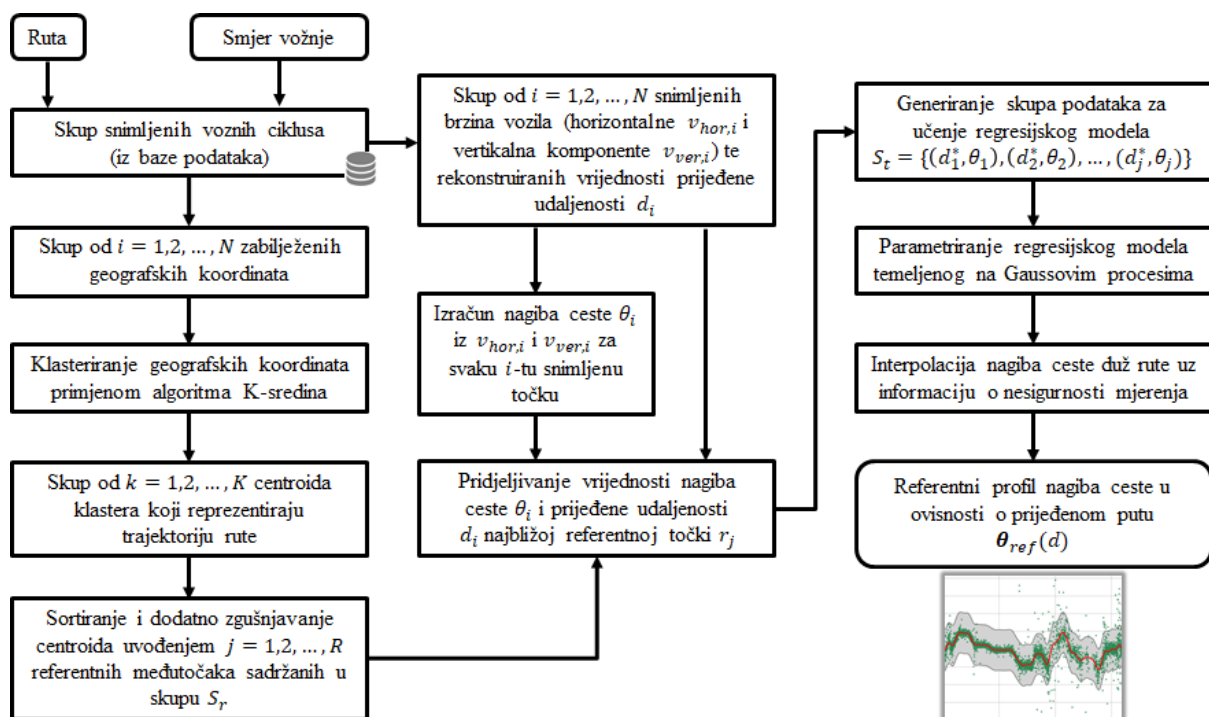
Ruta

Smjer vožnje

Skup snimljenih voznih ciklusa (iz baze podataka)

Skup od $i = 1,2,\dots,N$ zabilježenih geografskih koordinata

Klasteriranje geografskih koordinata primjenom algoritma K-sredina

Skup od $k = 1,2,\dots,K$ centroida klastera koji reprezentiraju trajektoriju rute

Sortiranje i dodatno zgušnjavanje centroida uvođenjem $j = 1,2,\dots,R$ referentnih međutočaka sadržanih u skupu $S_r$

Skup od $i = 1,2,\dots,N$ snimljenih brzina vozila (horizontalne $v_{hor,i}$ i vertikalna komponente $v_{ver,i}$) te rekonstruiranih vrijednosti prijeđene udaljenosti $d_i$

Izračun nagiba ceste $\theta_i$ iz $v_{hor,i}$ i $v_{ver,i}$ za svaku $i$-tu snimljenu točku

Pridjeljivanje vrijednosti nagiba ceste $\theta_i$ i prijeđene udaljenosti $d_i$ najbližoj referentnoj točki $r_j$

Generiranje skupa podataka za učenje regresijskog modela $S_t = \{(d_1^*, \theta_1), (d_2^*, \theta_2), \dots, (d_j^*, \theta_j)\}$

Parametriranje regresijskog modela temeljenog na Gaussovim procesima

Interpolacija nagiba ceste duž rute uz informaciju o nesigurnosti mjerenja

Referentni profil nagiba ceste u ovisnosti o prijeđenom putu $\boldsymbol{\theta}_{ref}(d)$